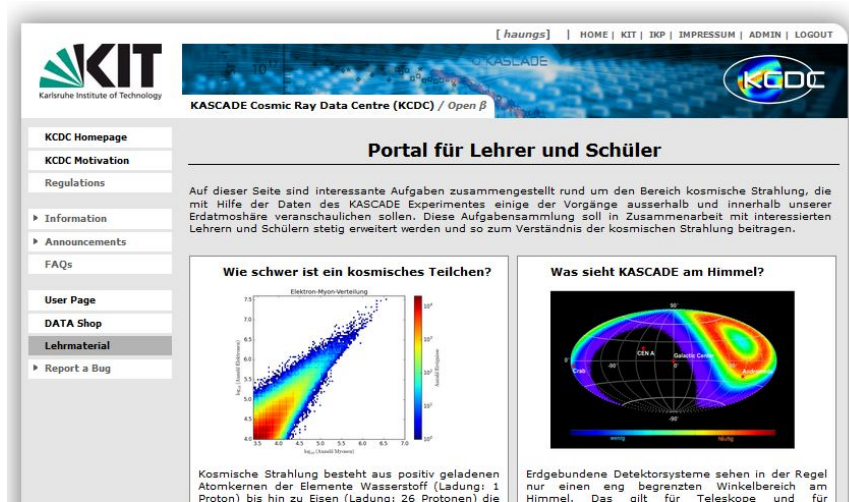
[ haungs ] | HOME | KIT | IKP | IMPRESSUM | ADMIN | LOGOUT

KIT
Karlsruhe Institute of Technology

KASCADE

KCDC

KASCADE Cosmic Ray Data Centre (KCDC) / Open β

KCDC Homepage
KCDC Motivation
Regulations
▸ Information
▸ Announcements
FAQs
User Page
DATA Shop
Lehrmaterial
▸ Report a Bug

Portal für Lehrer und Schüler

Auf dieser Seite sind interessante Aufgaben zusammengestellt rund um den Bereich kosmische Strahlung, die mit Hilfe der Daten des KASCADE Experimentes einige der Vorgänge ausserhalb und innerhalb unserer Erdatmoshäre veranschaulichen sollen. Diese Aufgabensammlung soll in Zusammenarbeit mit interessierten Lehrern und Schülern stetig erweitert werden und so zum Verständnis der kosmischen Strahlung beitragen.

Wie schwer ist ein kosmisches Teilchen?

Elektron-Myon-Verteilung

Kosmische Strahlung besteht aus positiv geladenen Atomkernen der Elemente Wasserstoff (Ladung: 1 Proton) bis hin zu Eisen (Ladung: 26 Protonen) die

Was sieht KASCADE am Himmel?

CEN A
Galactic Centre
Crab

Erdgebundene Detektorsysteme sehen in der Regel nur einen eng begrenzten Winkelbereich am Himmel. Das gilt für Teleskope und für